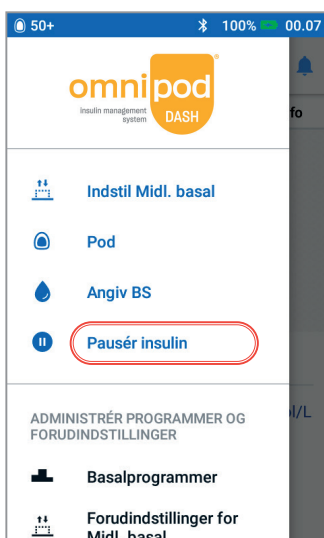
50+ 100% 00.07

omnipod® insulin management system DASH

fo

Indstil Midl. basal

Pod

Angiv BS

Pausér insulin

ADMINISTRÉR PROGRAMMER OG FORUDINDSTILLINGER

l/L

Basalprogrammer

Forudindstillinger for Midl. basal